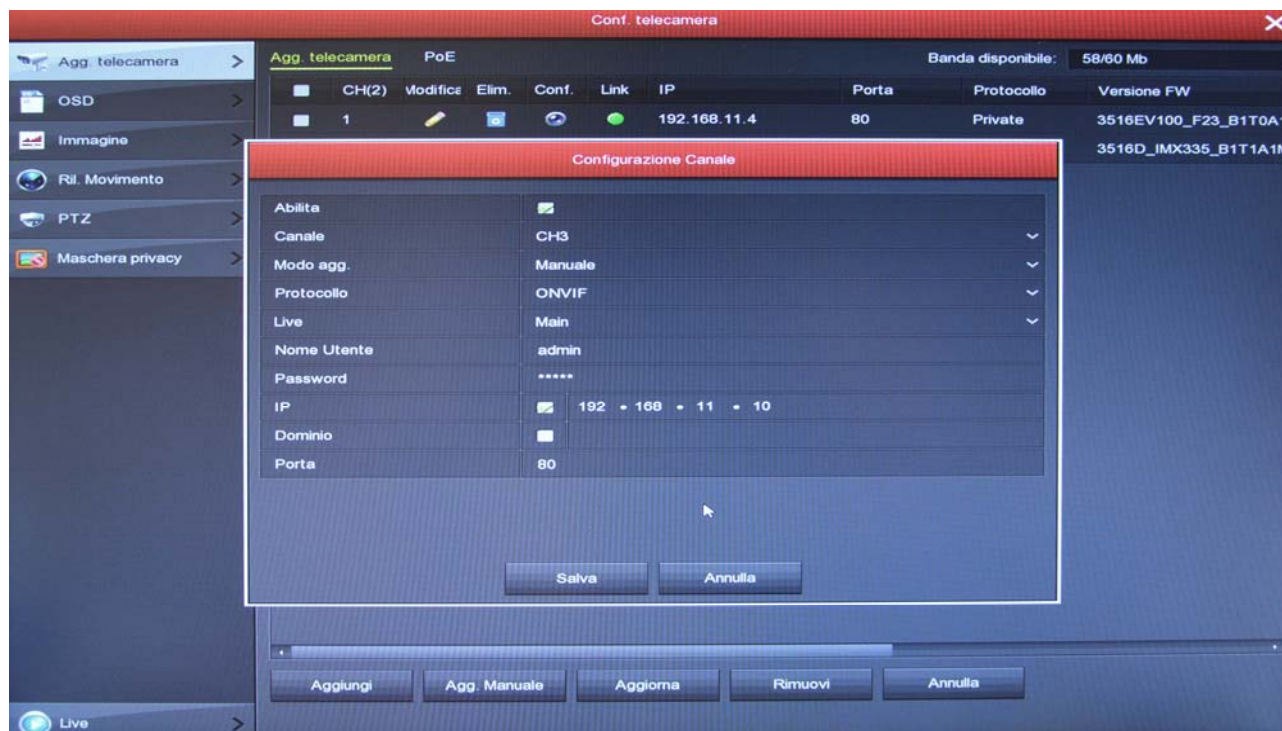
Conf. telecamera

Agg. telecamera
OSD
Immagine
Ril. Movimento
PTZ
Maschera privacy

Agg. telecamera PoE

Banda disponibile: 58/60 Mb

| | CH(2) | Modifica | Elim. | Conf. | Link | IP | Porta | Protocollo | Versione FW |
|---|---|---|---|---|---|---|---|---|---|
| | 1 | | | | | 192.168.11.4 | 80 | Private | 3516EV100_F23_B1T0A |
| | | | | | | | | | 3516D_IMX335_B1T1A1 |

Configurazione Canale

| | |
|---|---|
| Abilita | |
| Canale | CH3 |
| Modo agg. | Manuale |
| Protocollo | ONVIF |
| Live | Main |
| Nome Utente | admin |
| Password | ***** |
| IP | 192 . 168 . 11 . 10 |
| Dominio | |
| Porta | 80 |

Salva Annulla

Aggiungi Agg. Manuale Aggiorna Rimuovi Annulla

Live